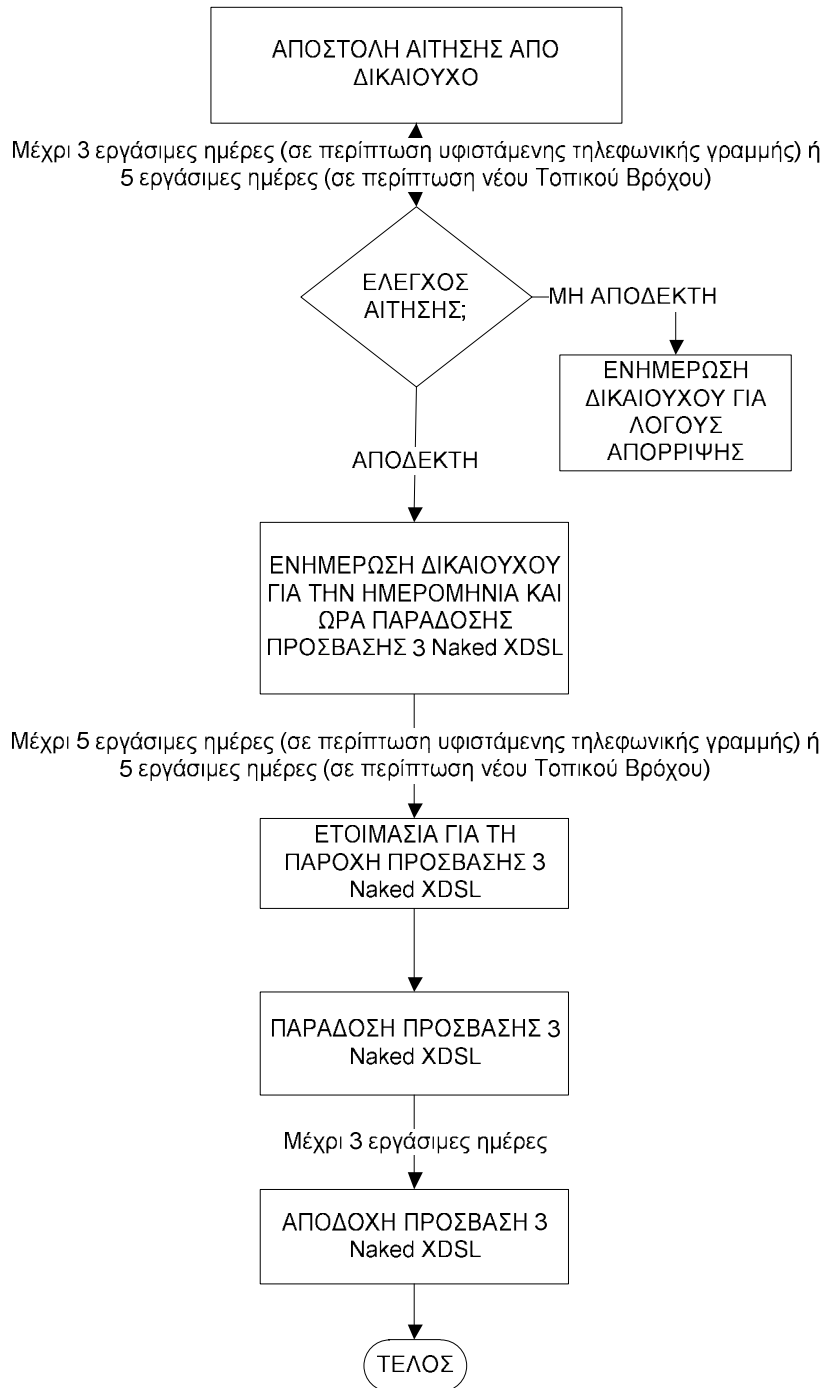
ΑΠΟΣΤΟΛΗ ΑΙΤΗΣΗΣ ΑΠΟ ΔΙΚΑΙΟΥΧΟ

Μέχρι 3 εργάσιμες ημέρες (σε περίπτωση υφιστάμενης τηλεφωνικής γραμμής) ή 5 εργάσιμες ημέρες (σε περίπτωση νέου Τοπικού Βρόχου)

ΕΛΕΓΧΟΣ ΑΙΤΗΣΗΣ;

ΜΗ ΑΠΟΔΕΚΤΗ

ΕΝΗΜΕΡΩΣΗ ΔΙΚΑΙΟΥΧΟΥ ΓΙΑ ΛΟΓΟΥΣ ΑΠΟΡΡΙΨΗΣ

ΑΠΟΔΕΚΤΗ

ΕΝΗΜΕΡΩΣΗ ΔΙΚΑΙΟΥΧΟΥ ΓΙΑ ΤΗΝ ΗΜΕΡΟΜΗΝΙΑ ΚΑΙ ΩΡΑ ΠΑΡΑΔΟΣΗΣ ΠΡΟΣΒΑΣΗΣ 3 Naked XDSL

Μέχρι 5 εργάσιμες ημέρες (σε περίπτωση υφιστάμενης τηλεφωνικής γραμμής) ή 5 εργάσιμες ημέρες (σε περίπτωση νέου Τοπικού Βρόχου)

ΕΤΟΙΜΑΣΙΑ ΓΙΑ ΤΗ ΠΑΡΟΧΗ ΠΡΟΣΒΑΣΗΣ 3 Naked XDSL

ΠΑΡΑΔΟΣΗ ΠΡΟΣΒΑΣΗΣ 3 Naked XDSL

Μέχρι 3 εργάσιμες ημέρες

ΑΠΟΔΟΧΗ ΠΡΟΣΒΑΣΗ 3 Naked XDSL

ΤΕΛΟΣ